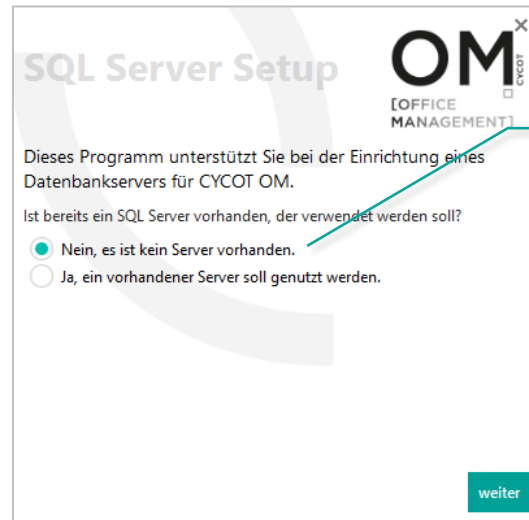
SQL Server Setup

OM CYCOT
[OFFICE MANAGEMENT]

×

Dieses Programm unterstützt Sie bei der Einrichtung eines Datenbankservers für CYCOT OM.

Ist bereits ein SQL Server vorhanden, der verwendet werden soll?

Nein, es ist kein Server vorhanden.

Ja, ein vorhandener Server soll genutzt werden.

weiter